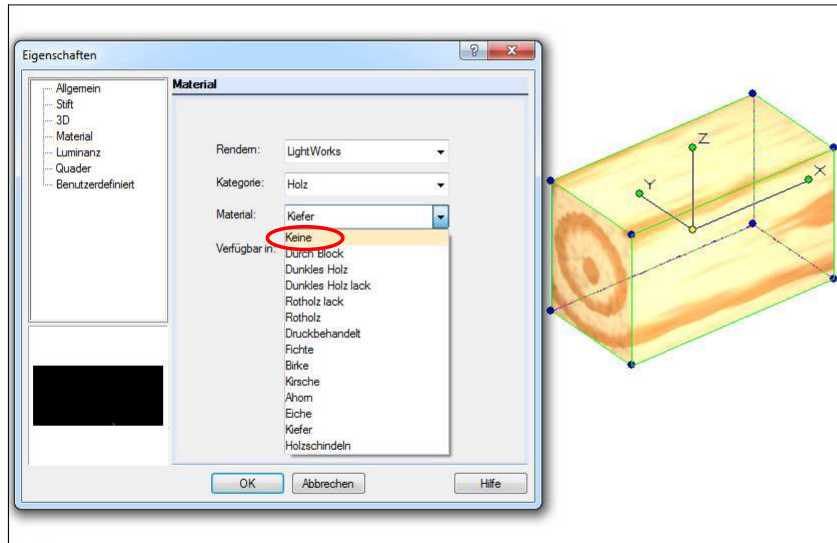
Eigenschaften

Allgemein
Stift
3D
Material
Luminanz
Quader
Benutzerdefiniert

Material

Rendern: LightWorks

Kategorie: Holz

Material: Kiefer

Verfügbar in:

Keine
Durch Block
Dunkles Holz
Dunkles Holz lack
Rotholz lack
Rotholz
Druckbehandelt
Fichte
Birke
Kirsche
Ahorn
Eiche
Kiefer
Holzschindeln

OK
Abbrechen
Hilfe

Z
Y
X